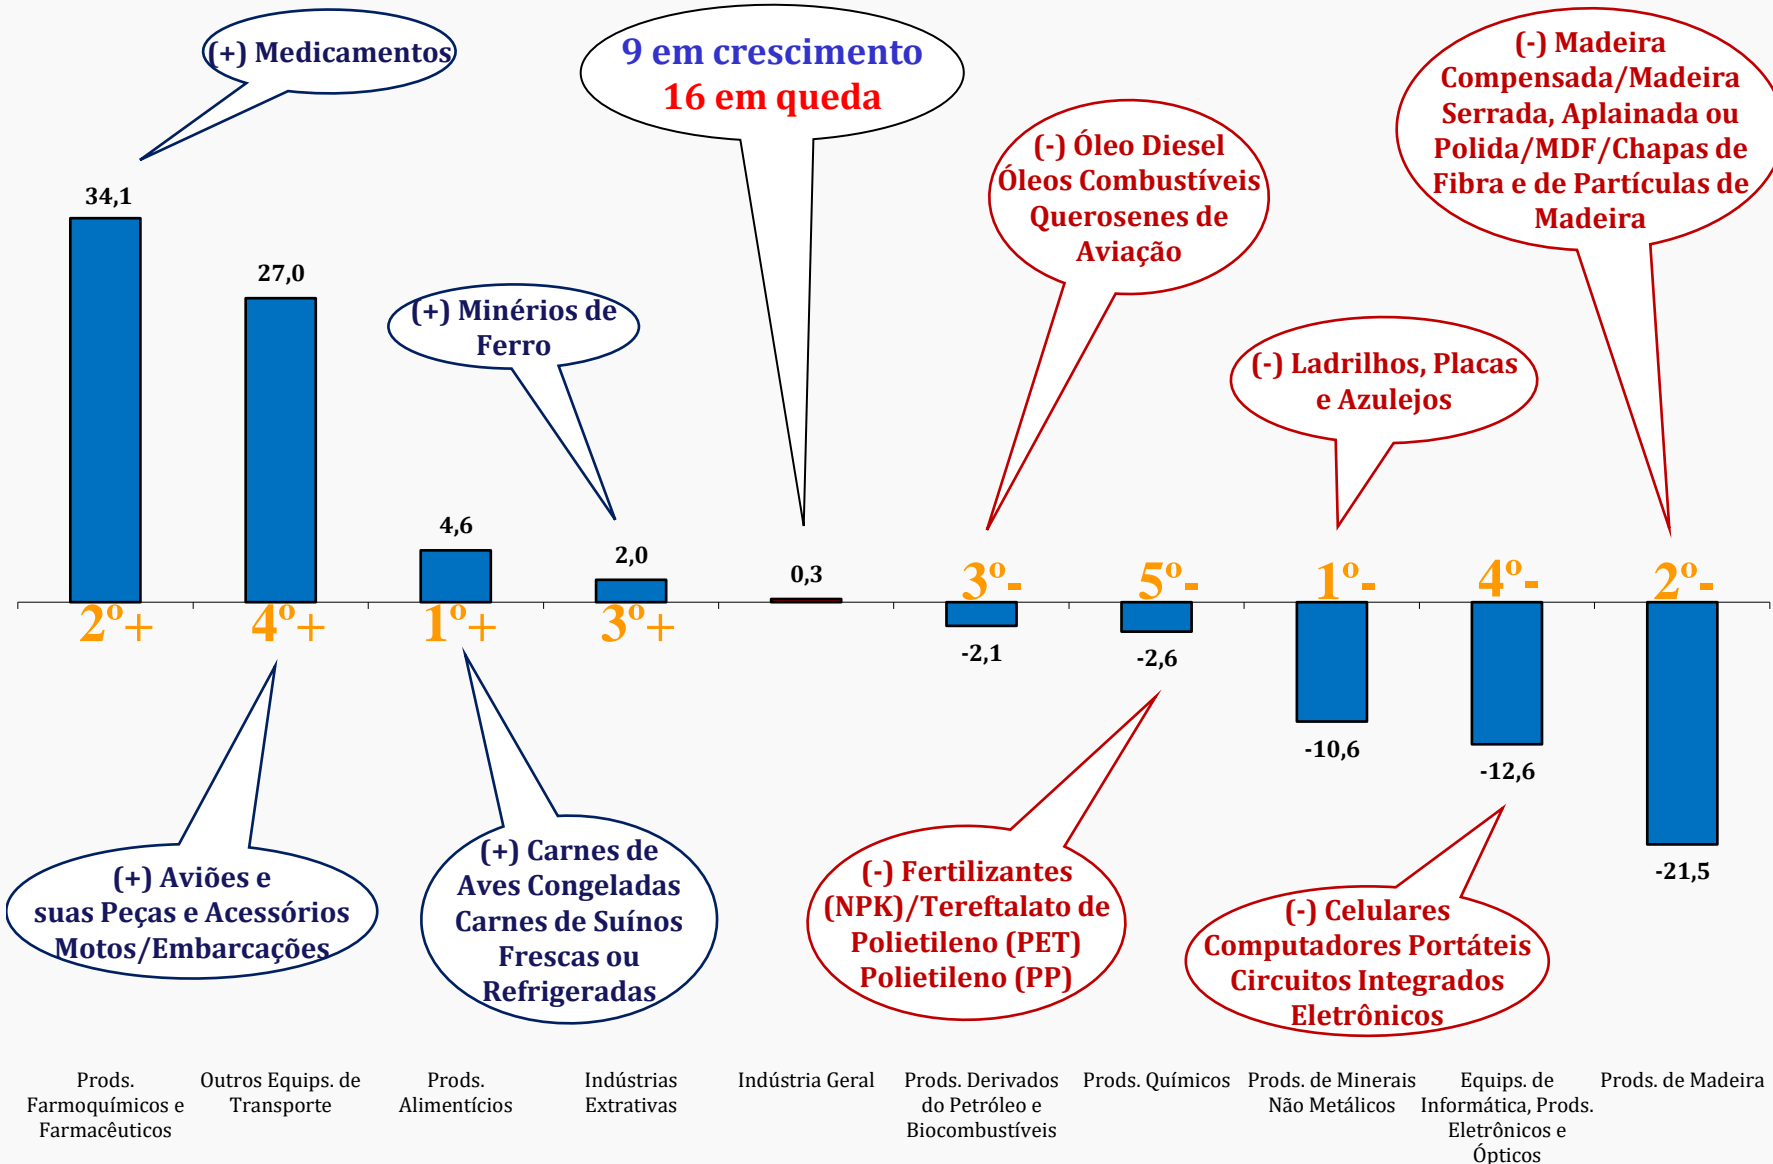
(+) Medicamentos

9 em crescimento
16 em queda

(-) Madeira Compensada/Madeira Serrada, Aplainada ou Polida/MDF/Chapas de Fibra e de Partículas de Madeira

(-) Óleo Diesel Óleos Combustíveis Querosenes de Aviação

(+) Minérios de Ferro

(-) Ladrilhos, Placas e Azulejos

34,1
27,0
4,6
2,0
0,3
-2,1
-2,6
-10,6
-12,6
-21,5

2º+
4º+
1º+
3º+
3º-
5º-
1º-
4º-
2º-

(+) Aviões e suas Peças e Acessórios Motos/Embarcações

(+) Carnes de Aves Congeladas Carnes de Suínos Frescas ou Refrigeradas

(-) Fertilizantes (NPK)/Tereftalato de Polietileno (PET) Polietileno (PP)

(-) Celulares Computadores Portáteis Circuitos Integrados Eletrônicos

Prods. Farmoquímicos e Farmacêuticos
Outros Equips. de Transporte
Prods. Alimentícios
Indústrias Extrativas
Indústria Geral
Prods. Derivados do Petróleo e Biocombustíveis
Prods. Químicos
Prods. de Minerais Não Metálicos
Equips. de Informática, Prods. Eletrônicos e Ópticos
Prods. de Madeira